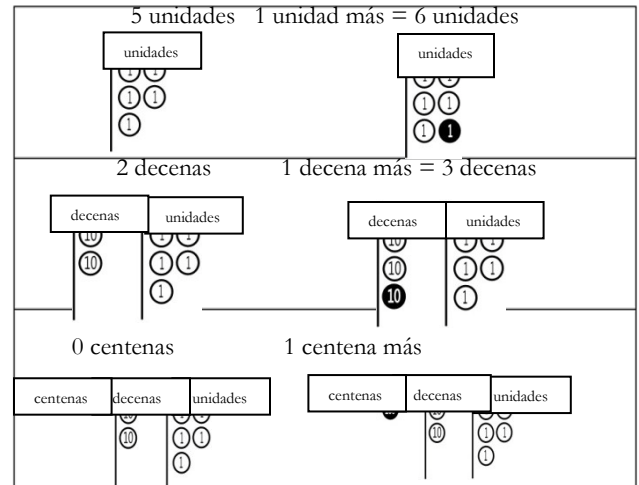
5 unidades   1 unidad más = 6 unidades

unidades

1 1
1 1
1

unidades

1 1
1 1
1 1

2 decenas   1 decena más = 3 decenas

decenas

10
10

unidades

1 1
1 1
1

decenas

10
10
10

unidades

1 1
1 1
1

0 centenas   1 centena más

centenas   decenas   unidades

10

1 1
1 1
1

centenas   decenas   unidades

10

1 1
1 1
1